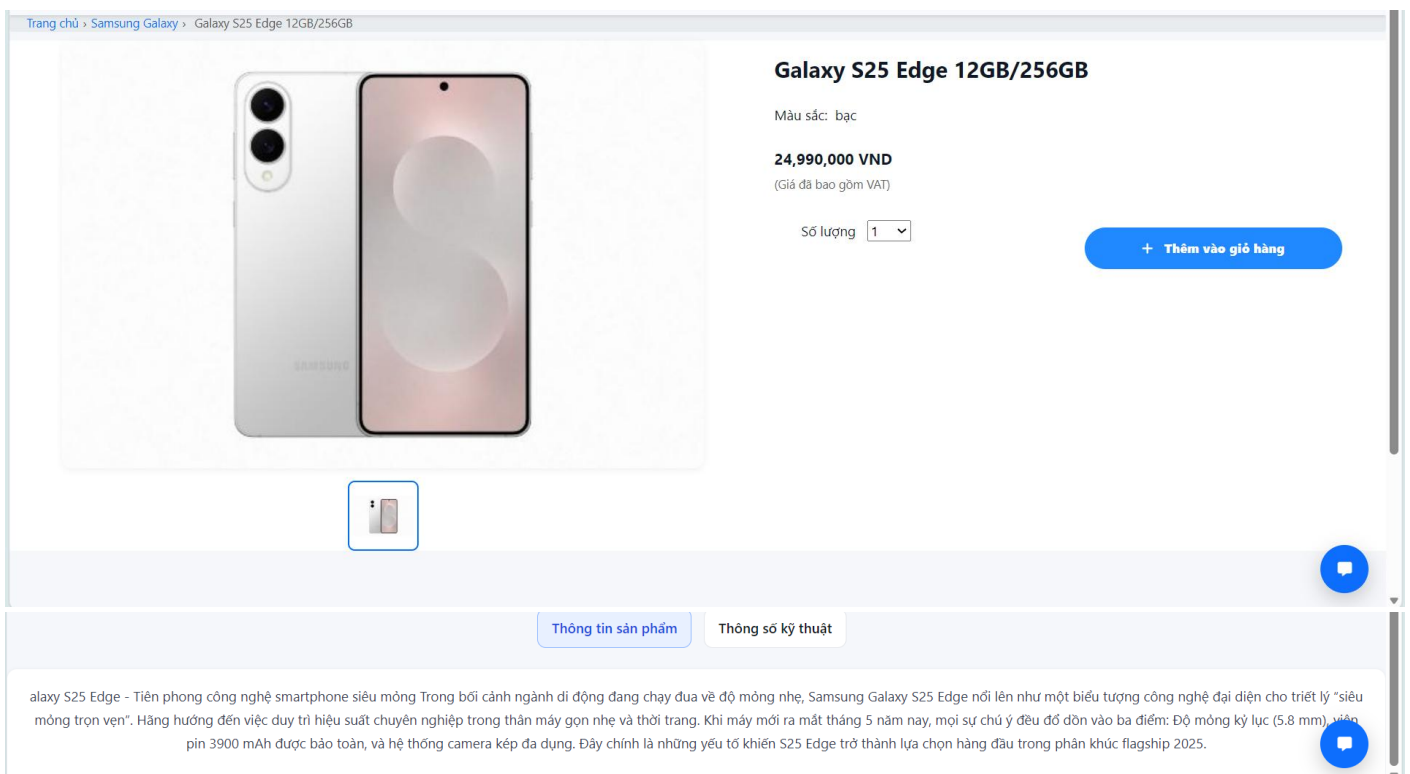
Trang chủ › Samsung Galaxy › Galaxy S25 Edge 12GB/256GB

SAMSUNG

Galaxy S25 Edge 12GB/256GB

Màu sắc: bạc

24,990,000 VND

(Giá đã bao gồm VAT)

Số lượng 1

+ Thêm vào giỏ hàng

Thông tin sản phẩm

Thông số kỹ thuật

alaxy S25 Edge - Tiên phong công nghệ smartphone siêu mỏng Trong bối cảnh ngành di động đang chạy đua về độ mỏng nhẹ, Samsung Galaxy S25 Edge nổi lên như một biểu tượng công nghệ đại diện cho triết lý "siêu mỏng trọn vẹn". Hãng hướng đến việc duy trì hiệu suất chuyên nghiệp trong thân máy gọn nhẹ và thời trang. Khi máy mới ra mắt tháng 5 năm nay, mọi sự chú ý đều đổ dồn vào ba điểm: Độ mỏng kỷ lục (5.8 mm), viên pin 3900 mAh được bảo toàn, và hệ thống camera kép đa dụng. Đây chính là những yếu tố khiến S25 Edge trở thành lựa chọn hàng đầu trong phân khúc flagship 2025.